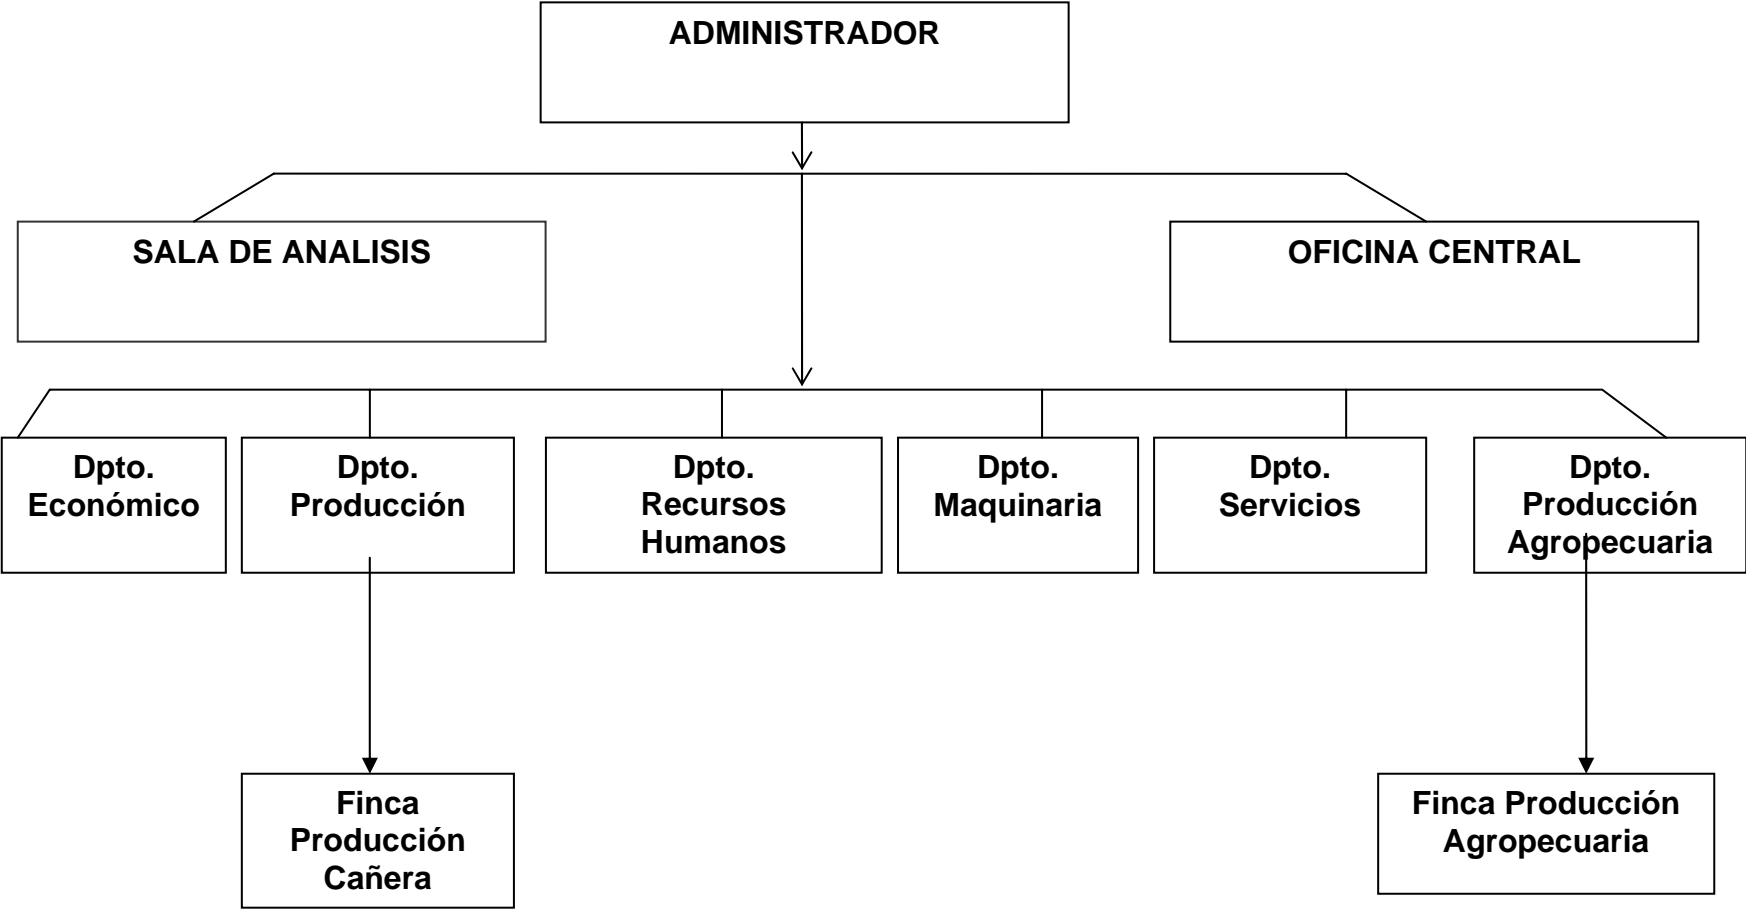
ADMINISTRADOR

SALA DE ANALISIS

OFICINA CENTRAL

Dpto. Económico

Dpto. Producción

Dpto. Recursos Humanos

Dpto. Maquinaria

Dpto. Servicios

Dpto. Producción Agropecuaria

Finca Producción Cañera

Finca Producción Agropecuaria